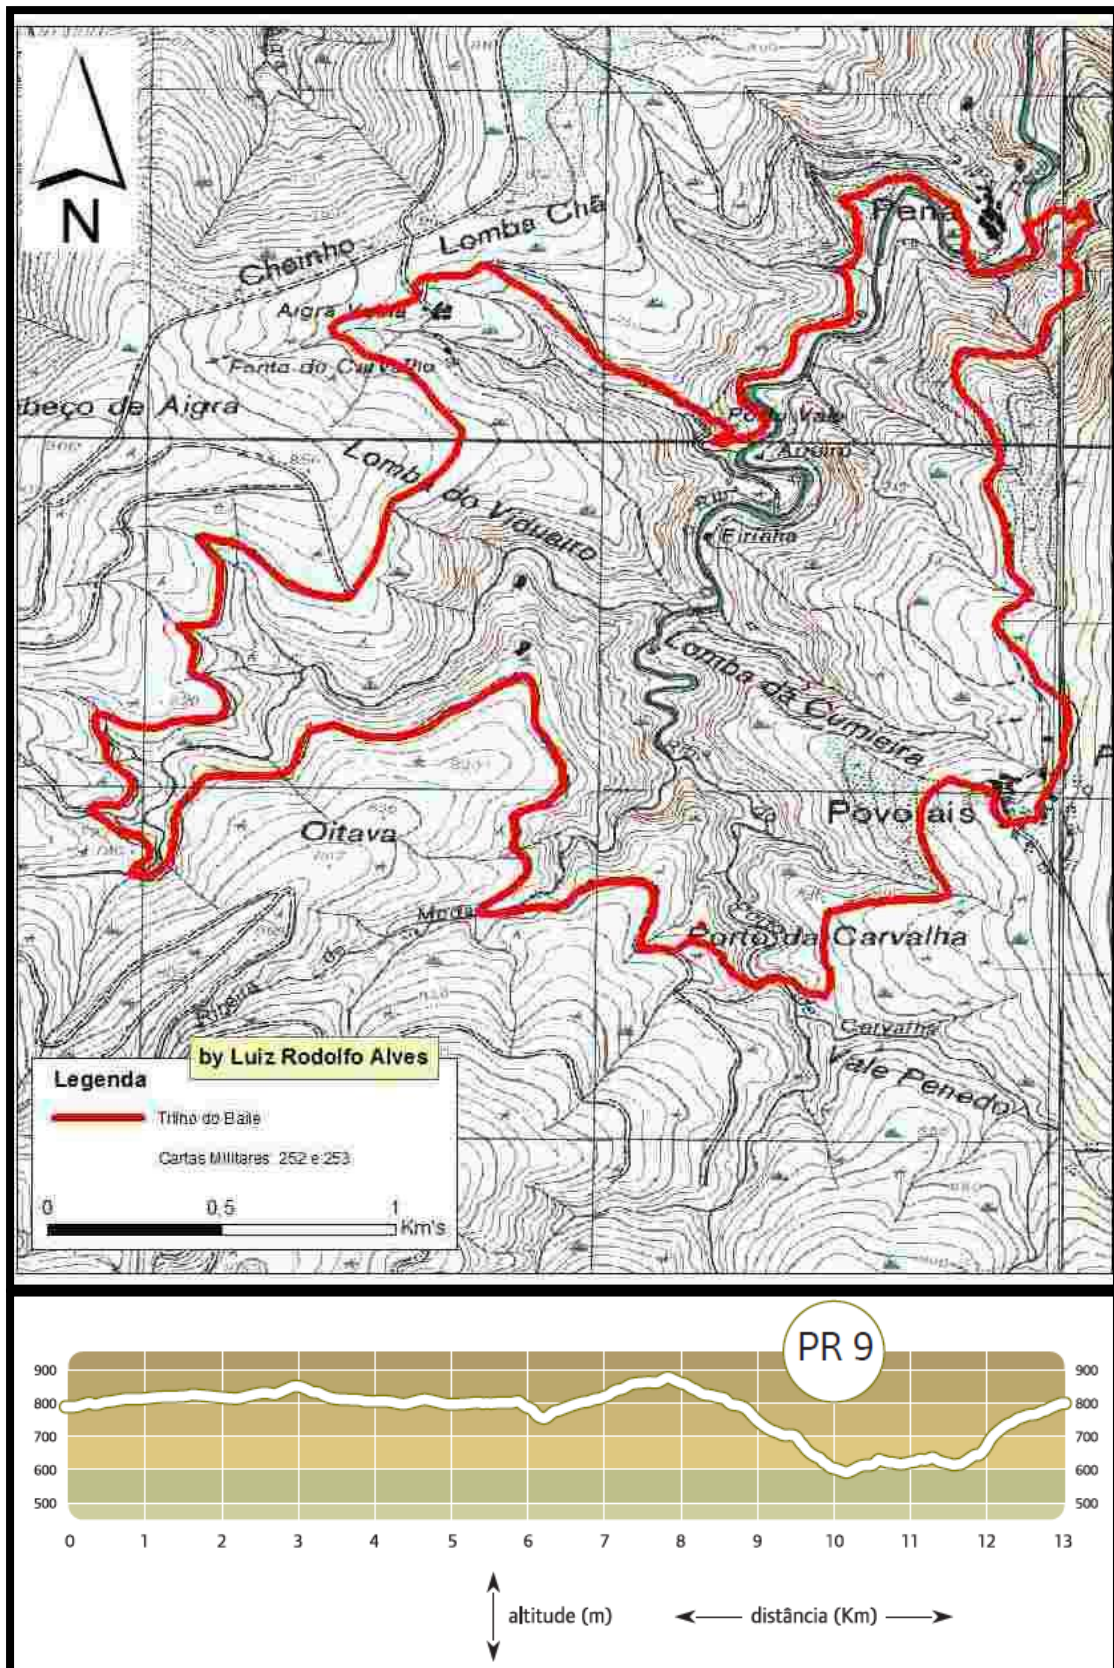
N

Cheinho

Lomba Chã

Aigra Velha

Fonte do Carvalho

beço de Aigra

Lomba do Vidueiro

Pena

Ponte Vale

Aveiro

Eiriaha

Lomba da Cumieira

Povoais

Oitava

Moda

Porto da Carvalha

Carvalha

Vale Penedo

Legenda

by Luiz Rodolfo Alves

Trilho do Baile

Cartas Militares: 252 e 253

0 0,5 1 Km's

PR 9

900 800 700 600 500

0 1 2 3 4 5 6 7 8 9 10 11 12 13

altitude (m)

distância (Km)